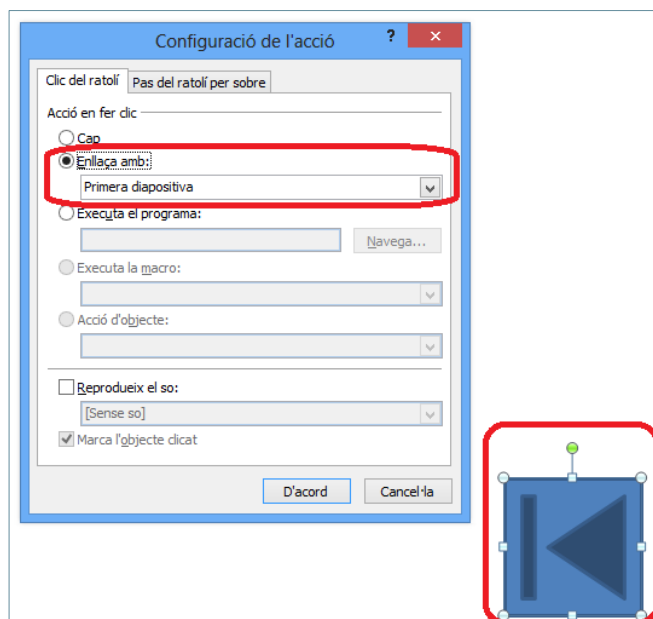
Configuració de l'acció

?

Clic del ratolí

Pas del ratolí per sobre

Acció en fer clic

Cap

Enllaça amb:

Primera diapositiva

Executa el programa:

Navega...

Executa la macro:

Acció d'objecte:

Reprodueix el so:

[Sense so]

Marca l'objecte clicat

D'acord

Cancel·la